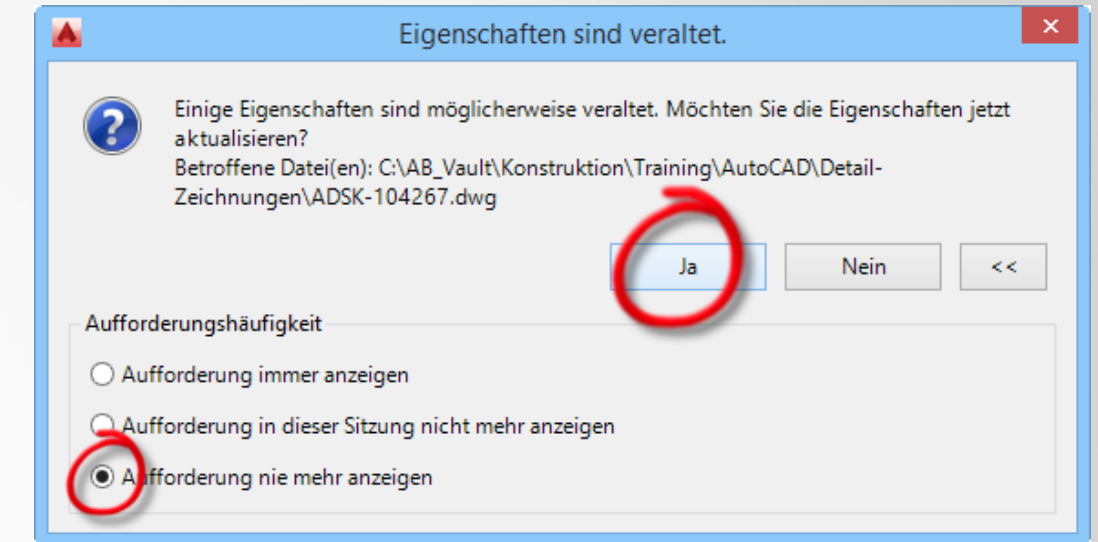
Eigenschaften sind veraltet.

Einige Eigenschaften sind möglicherweise veraltet. Möchten Sie die Eigenschaften jetzt aktualisieren?
Betroffene Datei(en): C:\AB_Vault\Konstruktion\Training\AutoCAD\Detail-Zeichnungen\ADSK-104267.dwg

Ja

Nein

<<

Aufforderungshäufigkeit

Aufforderung immer anzeigen

Aufforderung in dieser Sitzung nicht mehr anzeigen

Aufforderung nie mehr anzeigen